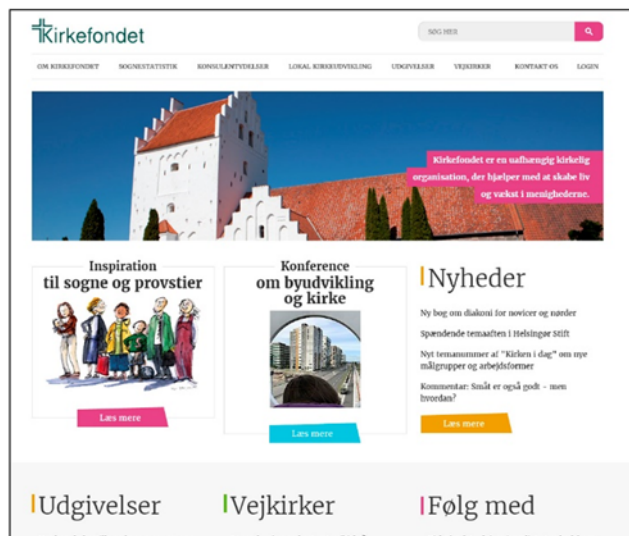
Kirkefondet

SØG HER

OM KIRKEFONDET SOGNESTATISTIK KONSULENTYDELSER LOKAL KIRKEUDVIKLING UDGIVELSER VEJKIRKER KONTAKT OS LOGIN

Kirkefondet er en uafhængig kirkelig organisation, der hjælper med at skabe liv og vækst i menighederne.

Inspiration
til sogne og provstier

Læs mere

Konference
om byudvikling og kirke

Læs mere

Nyheder

Ny bog om diakoni for novicer og nørder

Spændende temaaften i Helsingør Stift

Nyt temanummer af "Kirken i dag" om nye målgrupper og arbejdsformer

Kommentar: Småt er også godt - men hvordan?

Læs mere

Udgivelser

Vejkirker

Følg med